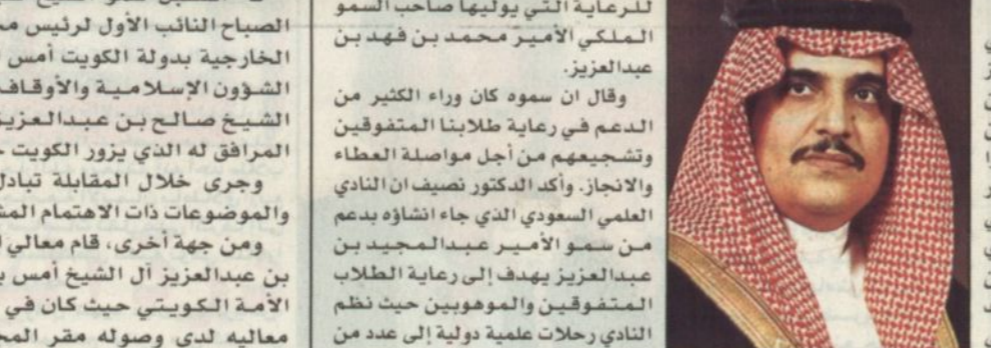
الصباح النائب الأول لرئيس م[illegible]
الخارجية بدولة الكويت أمس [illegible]
الشؤون الإسلامية والأوقاف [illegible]
الشيخ صالح بن عبدالعزيز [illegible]
المرافق له الذي يزور الكويت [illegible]
وجرى خلال المقابلة تبادل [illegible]
والموضوعات ذات الاهتمام المش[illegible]
ومن جهة أخرى، قام معالي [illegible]
بن عبدالعزيز آل الشيخ أمس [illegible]
الأمة الكويتي حيث كان في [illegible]
معاليه لدى وصوله مقر المج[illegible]

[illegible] للرعاية التي يوليها صاحب السمو الملكي الأمير محمد بن فهد بن عبدالعزيز.

وقال ان سموه كان وراء الكثير من الدعم في رعاية طلابنا المتفوقين وتشجيعهم من أجل مواصلة العطاء والانجاز. وأكد الدكتور نصيف ان النادي العلمي السعودي الذي جاء انشاؤه بدعم من سمو الأمير عبدالمجيد بن عبدالعزيز يهدف إلى رعاية الطلاب المتفوقين والموهوبين حيث نظم النادي رحلات علمية دولية إلى عدد من